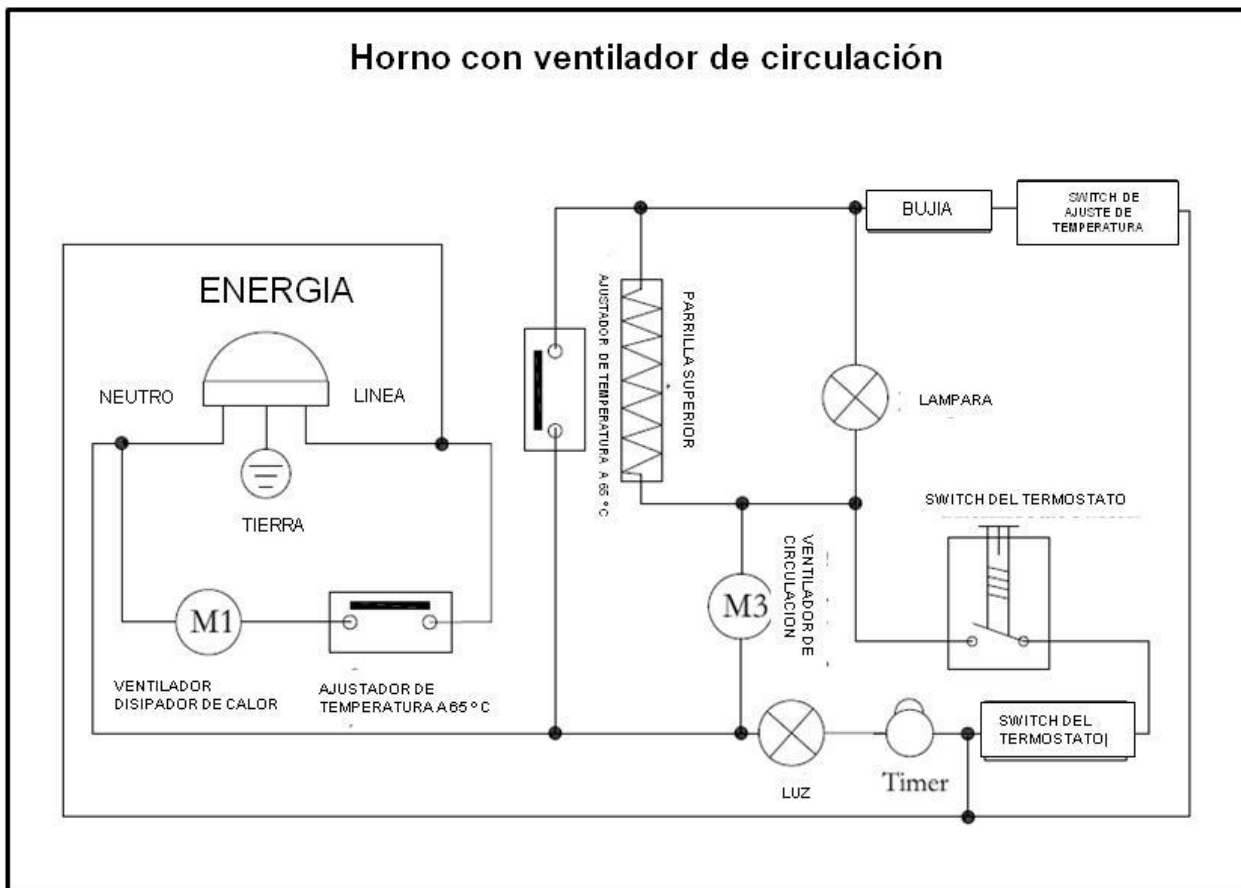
Horno con ventilador de circulación

BUJIA

SWITCH DE AJUSTE DE TEMPERATURA

ENERGIA

NEUTRO

LINEA

TIERRA

AJUSTADOR DE TEMPERATURA A 65 °C

PARRILLA SUPERIOR

LAMPARA

SWITCH DEL TERMOSTATO

VENTILADOR DE CIRCULACION

M1

M3

VENTILADOR DISIPADOR DE CALOR

AJUSTADOR DE TEMPERATURA A 65 ° C

SWITCH DEL TERMOSTATO|

LUZ

Timer